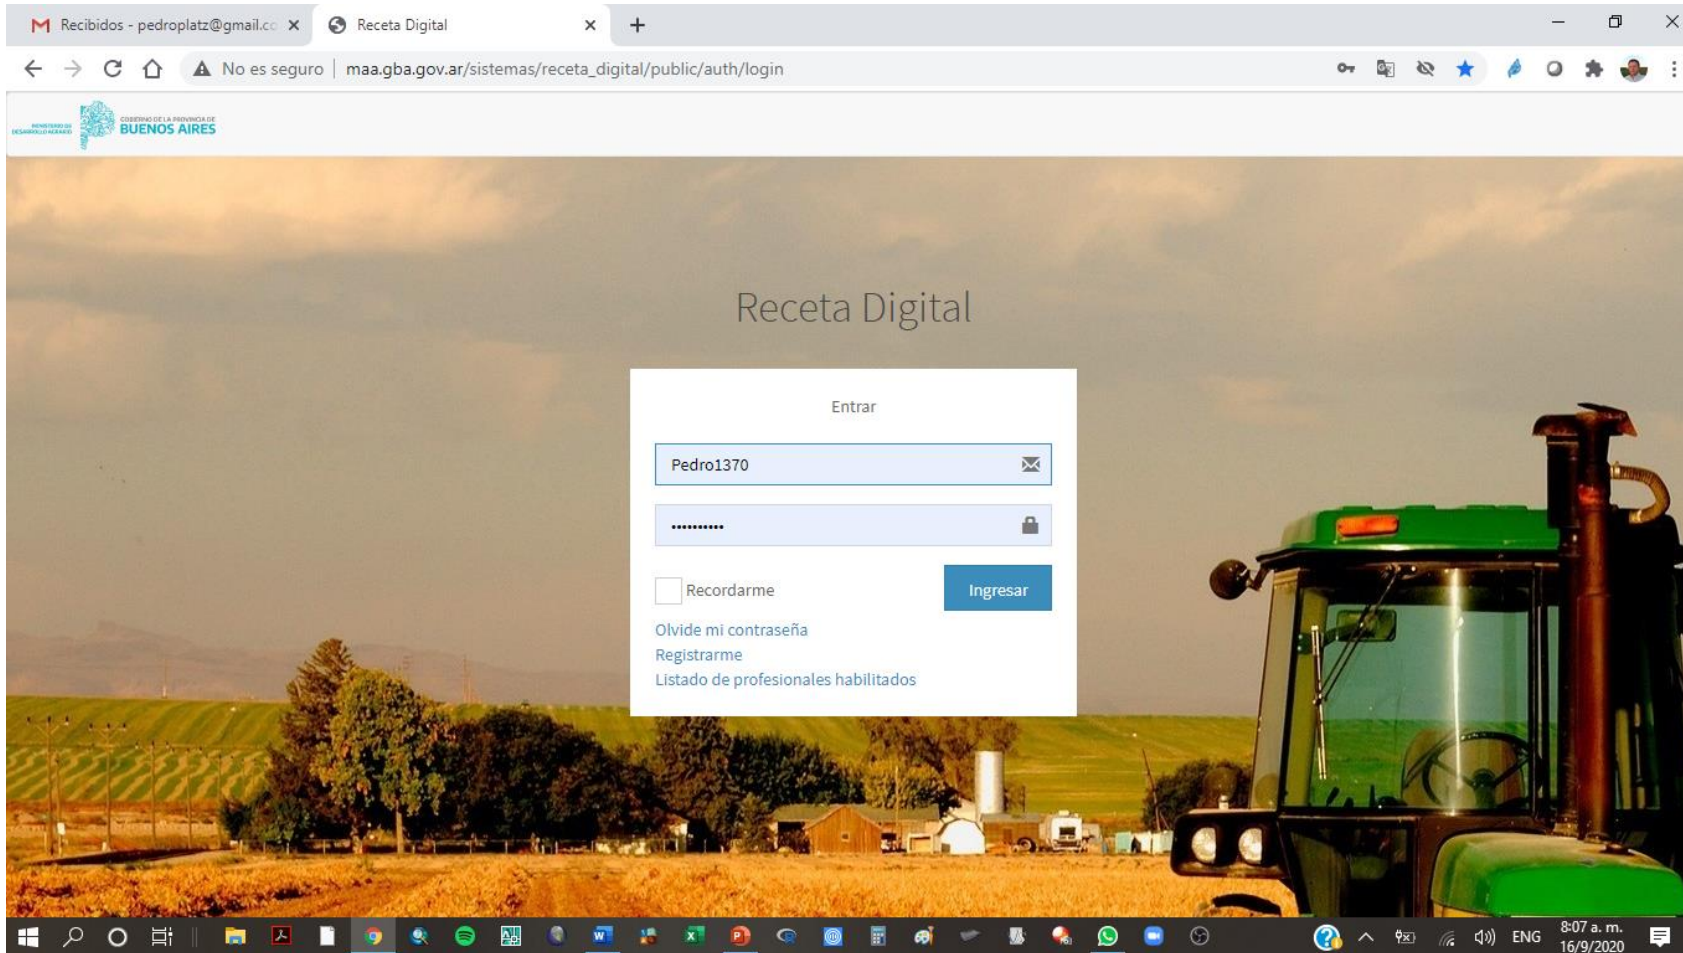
M Recibidos - pedroplatz@gmail.co ×
Receta Digital ×
+

No es seguro | maa.gba.gov.ar/sistemas/receta_digital/public/auth/login

MINISTERIO DE DESARROLLO AGRARIO
GOBIERNO DE LA PROVINCIA DE BUENOS AIRES

Receta Digital

Entrar

Pedro1370

••••••••••

Recordarme

Ingresar

Olvide mi contraseña
Registrarme
Listado de profesionales habilitados

ENG
8:07 a. m.
16/9/2020